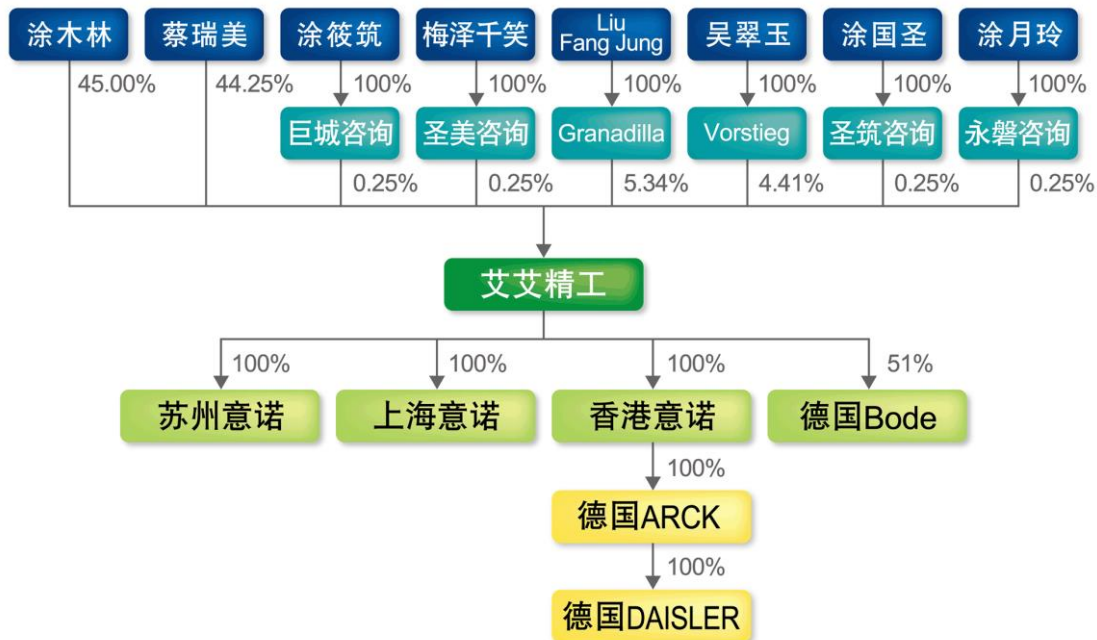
涂木林
蔡瑞美
涂筱筑
梅泽千笑
Liu Fang Jung
吴翠玉
涂国圣
涂月玲

45.00%
44.25%
100%
100%
100%
100%
100%
100%

巨城咨询
圣美咨询
Granadilla
Vorstieg
圣筑咨询
永磐咨询

0.25%
0.25%
5.34%
4.41%
0.25%
0.25%

艾艾精工

100%
100%
100%
51%

苏州意诺
上海意诺
香港意诺
德国Bode

100%

德国ARCK

100%

德国DAISLER